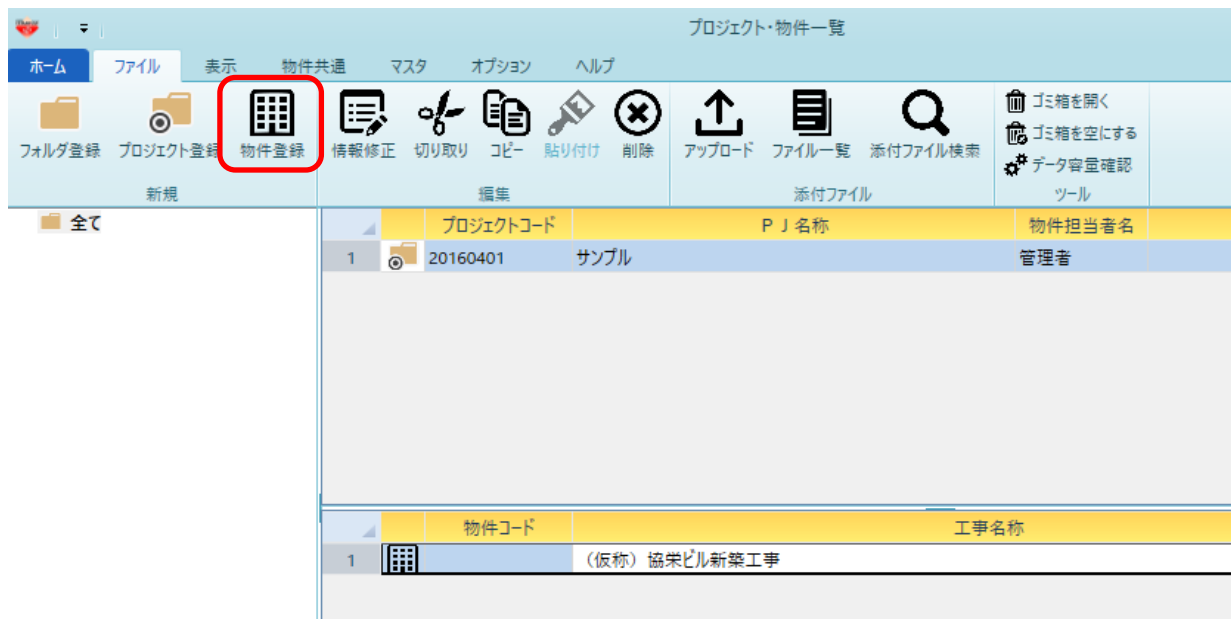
プロジェクト・物件一覧

ホーム ファイル 表示 物件共通 マスタ オプション ヘルプ

フォルダ登録 プロジェクト登録 物件登録
新規

情報修正 切り取り コピー 貼り付け 削除
編集

アップロード ファイル一覧 添付ファイル検索
添付ファイル

ゴミ箱を開く
ゴミ箱を空にする
データ容量確認
ツール

全て

| | | プロジェクトコード | ＰＪ名称 | 物件担当者名 |
|---|---|---|---|---|
| 1 | | 20160401 | サンプル | 管理者 |

| | | 物件コード | 工事名称 |
|---|---|---|---|
| 1 | | | （仮称）協栄ビル新築工事 |